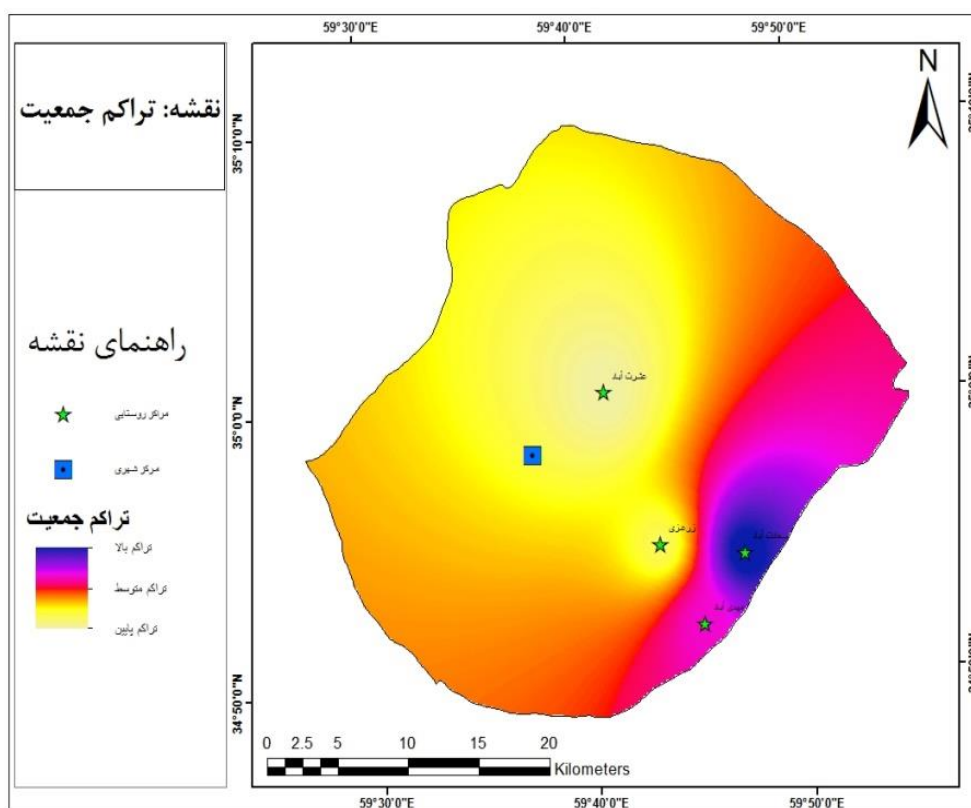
نقشه: تراکم جمعیت

راهنمای نقشه

مرکز روستایی

مرکز شهری

تراکم جمعیت

تراکم بالا

تراکم متوسط

تراکم پایین

59°30'0"E
59°40'0"E
59°50'0"E

N

35°10'0"N
35°0'0"N
34°50'0"N

عشرت آباد
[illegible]
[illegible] آباد
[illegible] آباد

0 2.5 5 10 15 20
Kilometers

59°30'0"E
59°40'0"E
59°50'0"E